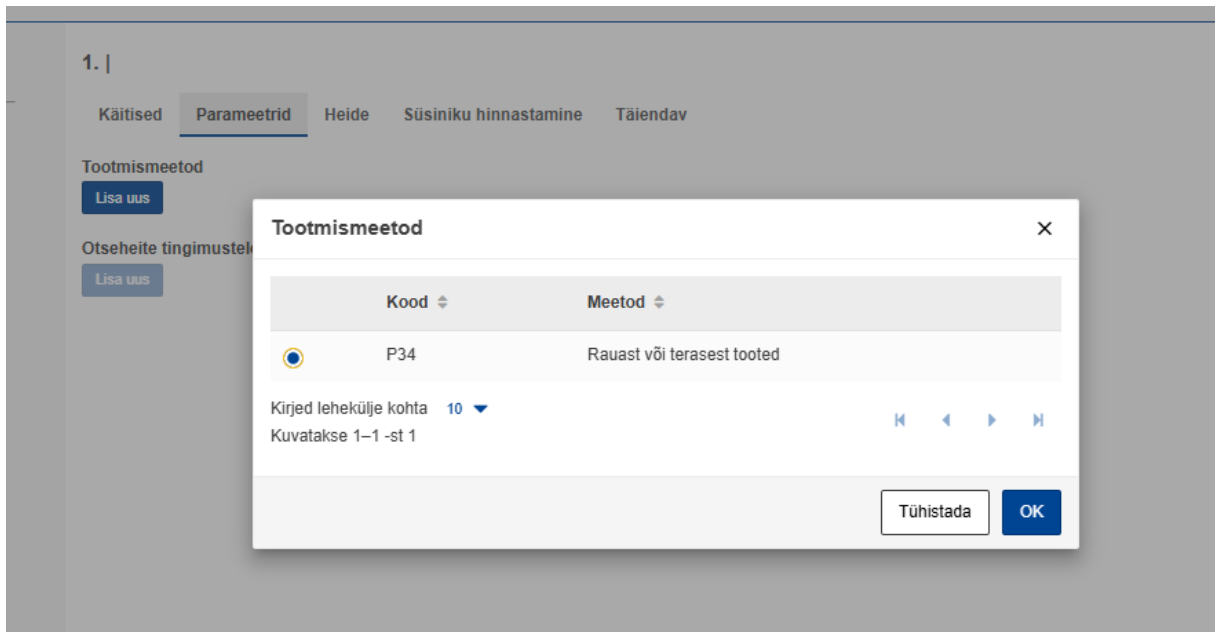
1. |

Käitised Parameetrid Heide Süsiniku hinnastamine Täiendav

Tootmismeetod

Lisa uus

Otseheite tingimustel

Lisa uus

Tootmismeetod ×

| | Kood | Meetod |
|---|---|---|
| ● | P34 | Rauast või terasest tooted |

Kirjed leheküljе kohta 10

Kuvatakse 1–1 -st 1

Tühistada OK